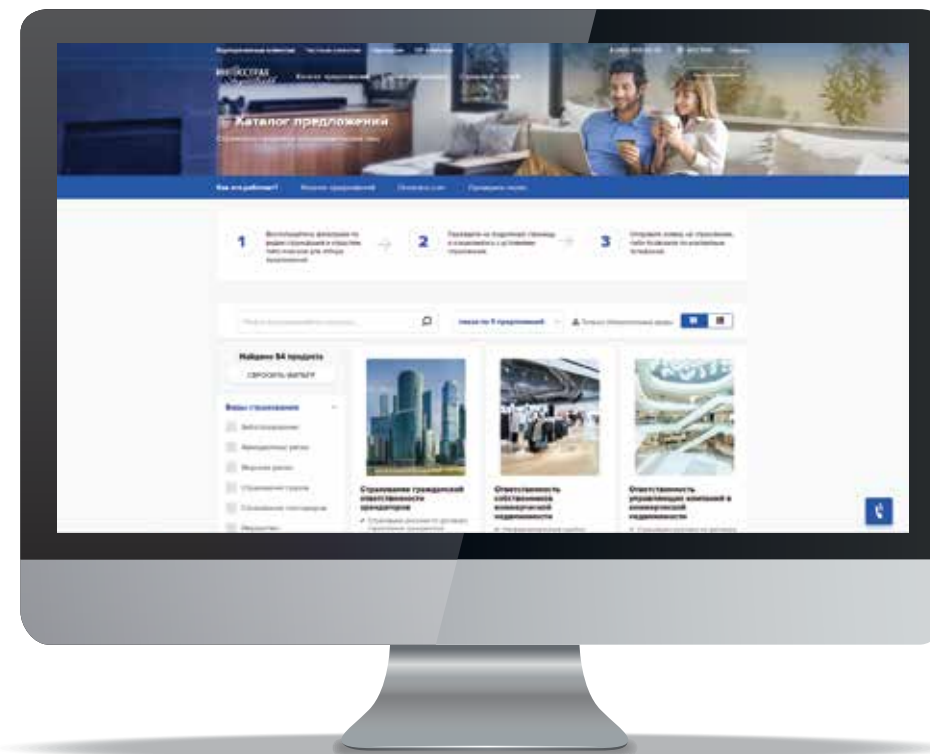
Корпоративным клиентам Частным клиентам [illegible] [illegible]

ИНГОССТРАХ

Каталог предложений

Как это работает? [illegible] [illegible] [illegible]

1 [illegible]

2 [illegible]

3 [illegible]

Найдено 54 продукта

СБРОСИТЬ ФИЛЬТР

Виды страхования

Страхование гражданской ответственности арендаторов

Ответственность собственников коммерческой недвижимости

Ответственность управляющих компаний в коммерческой недвижимости